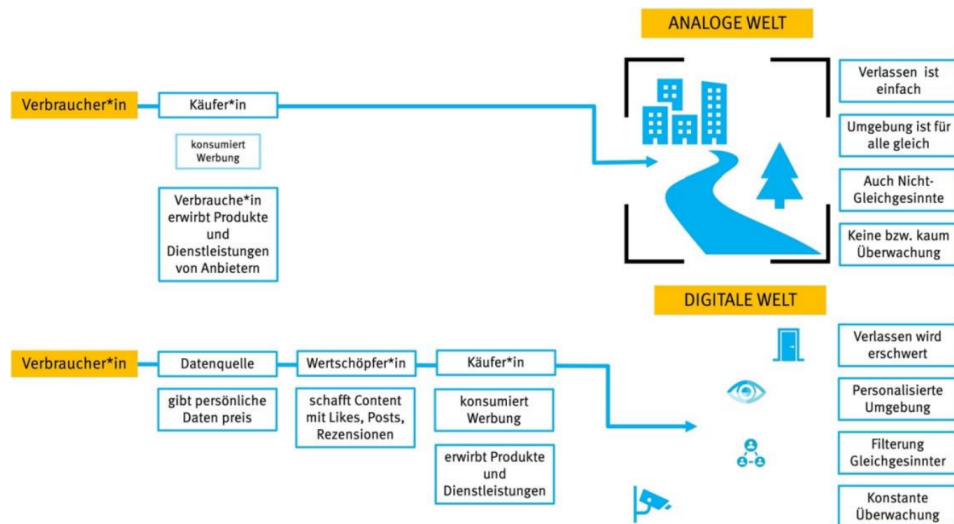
ANALOGE WELT

Verbraucher*in

Käufer*in

konsumiert Werbung

Verbrauche*in erwirbt Produkte und Dienstleistungen von Anbietern

Verlassen ist einfach

Umgebung ist für alle gleich

Auch Nicht-Gleichgesinnte

Keine bzw. kaum Überwachung

DIGITALE WELT

Verbraucher*in

Datenquelle

gibt persönliche Daten preis

Wertschöpfer*in

schafft Content mit Likes, Posts, Rezensionen

Käufer*in

konsumiert Werbung

erwirbt Produkte und Dienstleistungen

Verlassen wird erschwert

Personalisierte Umgebung

Filterung Gleichgesinnter

Konstante Überwachung